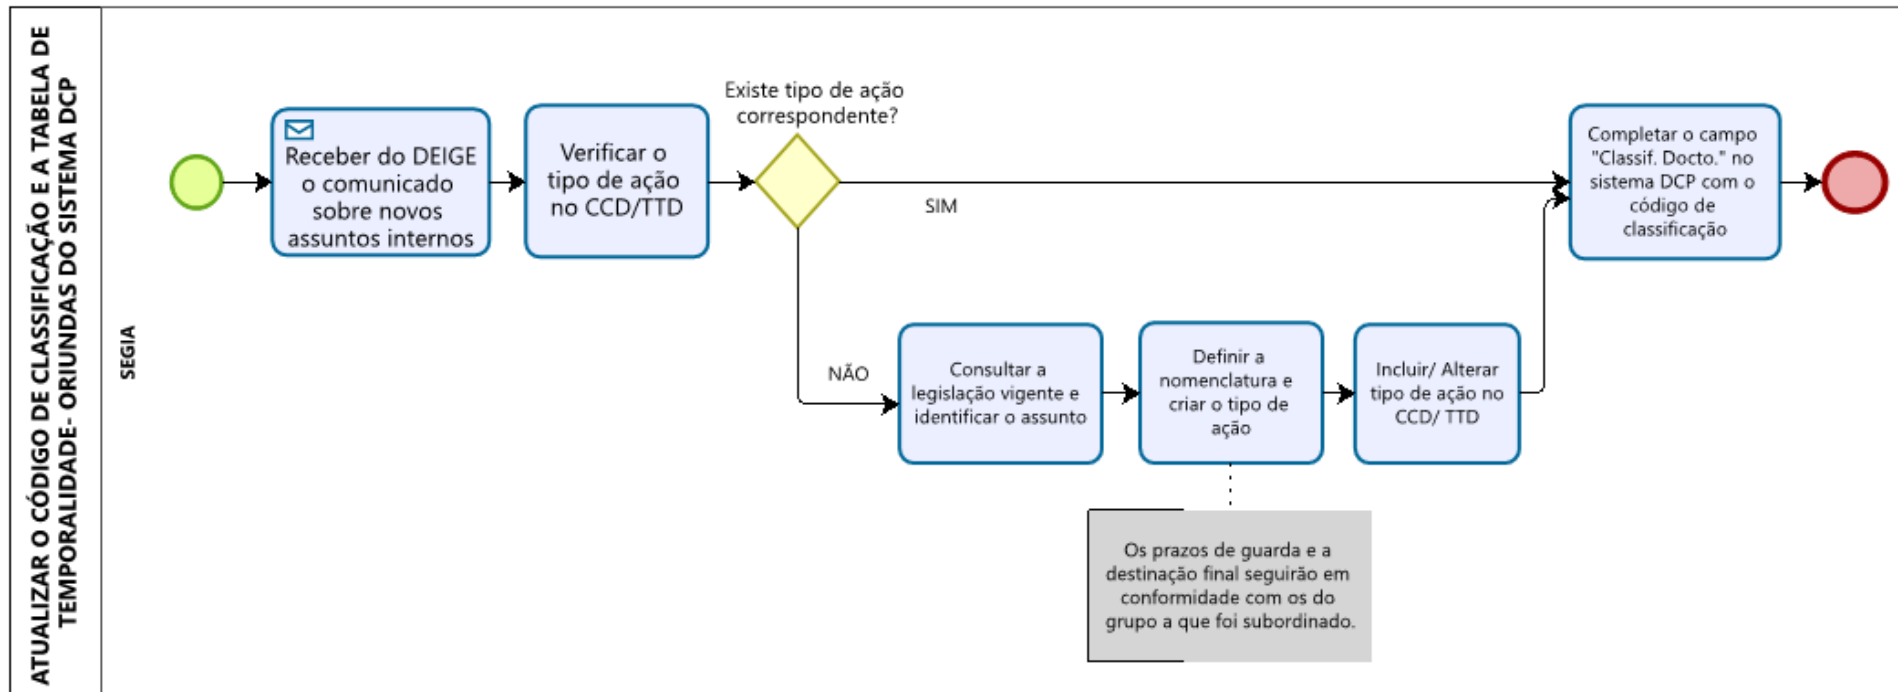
ATUALIZAR O CÓDIGO DE CLASSIFICAÇÃO E A TABELA DE TEMPORALIDADE - ORIUNDAS DO SISTEMA DCP

SEGIA

Receber do DEIGE o comunicado sobre novos assuntos internos

Verificar o tipo de ação no CCD/TTD

Existe tipo de ação correspondente?

SIM

NÃO

Consultar a legislação vigente e identificar o assunto

Definir a nomenclatura e criar o tipo de ação

Incluir/ Alterar tipo de ação no CCD/ TTD

Os prazos de guarda e a destinação final seguirão em conformidade com os do grupo a que foi subordinado.

Completar o campo "Classif. Docto." no sistema DCP com o código de classificação